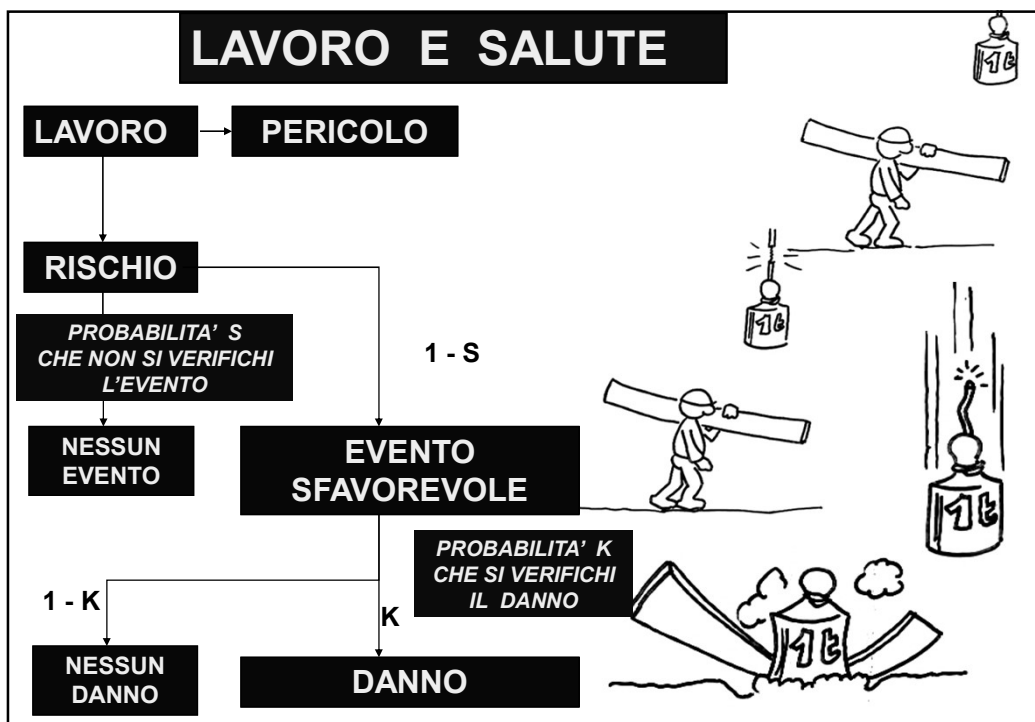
LAVORO E SALUTE

LAVORO

PERICOLO

RISCHIO

PROBABILITA' S CHE NON SI VERIFICHI L'EVENTO

1 - S

NESSUN EVENTO

EVENTO SFAVOREVOLE

PROBABILITA' K CHE SI VERIFICHI IL DANNO

1 - K

K

NESSUN DANNO

DANNO

1t

1t

1t

1t